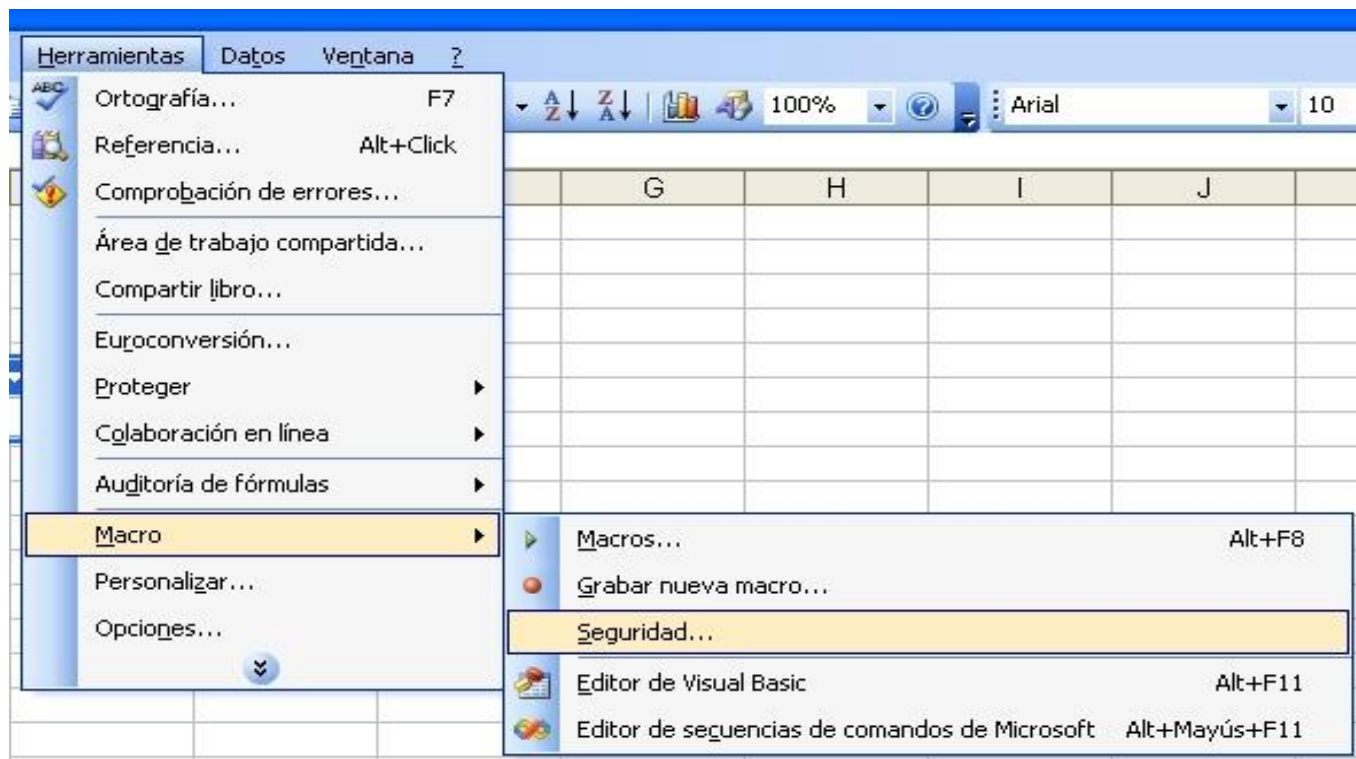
Herramientas Datos Ventana ?

Ortografía... F7
Referencia... Alt+Click
Comprobación de errores...
Área de trabajo compartida...
Compartir libro...
Euroconversión...
Proteger
Colaboración en línea
Auditoría de fórmulas
Macro
Personalizar...
Opciones...

100% Arial 10

| G | H | I | J |
|---|---|---|---|

Macros... Alt+F8
Grabar nueva macro...
Seguridad...
Editor de Visual Basic Alt+F11
Editor de secuencias de comandos de Microsoft Alt+Mayús+F11